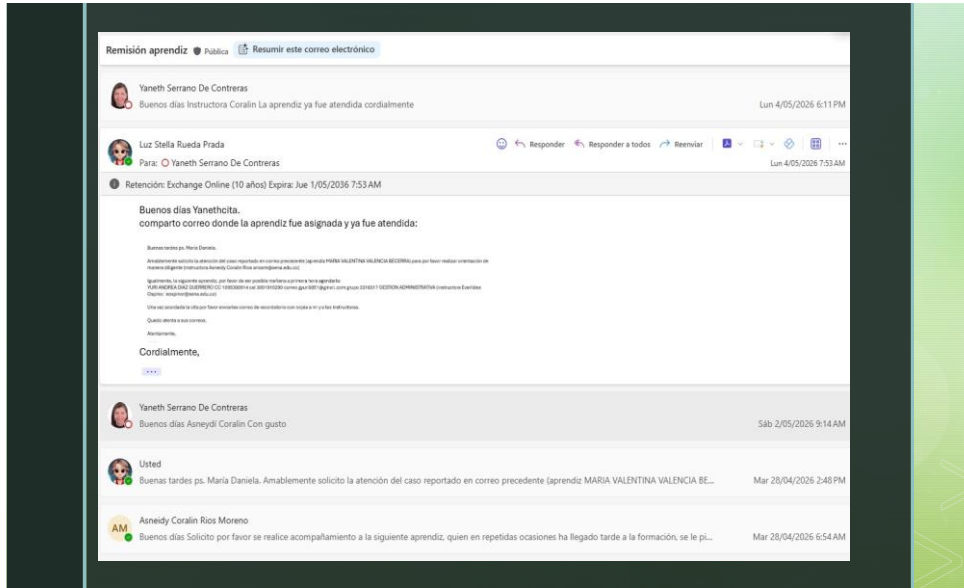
Remisión aprendiz Pública Resumir este correo electrónico

Yaneth Serrano De Contreras
Buenos días Instructora Coralin La aprendiz ya fue atendida cordialmente
Lun 4/05/2026 6:11 PM

Luz Stella Rueda Prada
Para: Yaneth Serrano De Contreras
Responder Responder a todos Reenviar
Lun 4/05/2026 7:53 AM

Retención: Exchange Online (10 años) Expira: Jue 1/05/2036 7:53 AM

Buenos días Yanethcita.
comparto correo donde la aprendiz fue asignada y ya fue atendida:

Buenas tardes ps. Maria Daniela.

Amablemente solicito la atención del caso reportado en correo precedente (aprendiz MARIA VALENTINA VALENCIA BECERRA) para por favor realizar orientación de manera diligente (instructora Asneidy Coralin Rios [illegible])

Igualmente, la siguiente aprendiz, por favor de ser posible mañana a primera hora agendarla
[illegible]

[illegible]

Quedo atenta a sus correos.

Atentamente,

Cordialmente,

...

Yaneth Serrano De Contreras
Buenos días Asneydi Coralin Con gusto
Sáb 2/05/2026 9:14 AM

Usted
Buenas tardes ps. María Daniela. Amablemente solicito la atención del caso reportado en correo precedente (aprendiz MARIA VALENTINA VALENCIA BE...
Mar 28/04/2026 2:48 PM

AM
Asneidy Coralin Rios Moreno
Buenos días Solicito por favor se realice acompañamiento a la siguiente aprendiz, quien en repetidas ocasiones ha llegado tarde a la formación, se le pi...
Mar 28/04/2026 6:54 AM